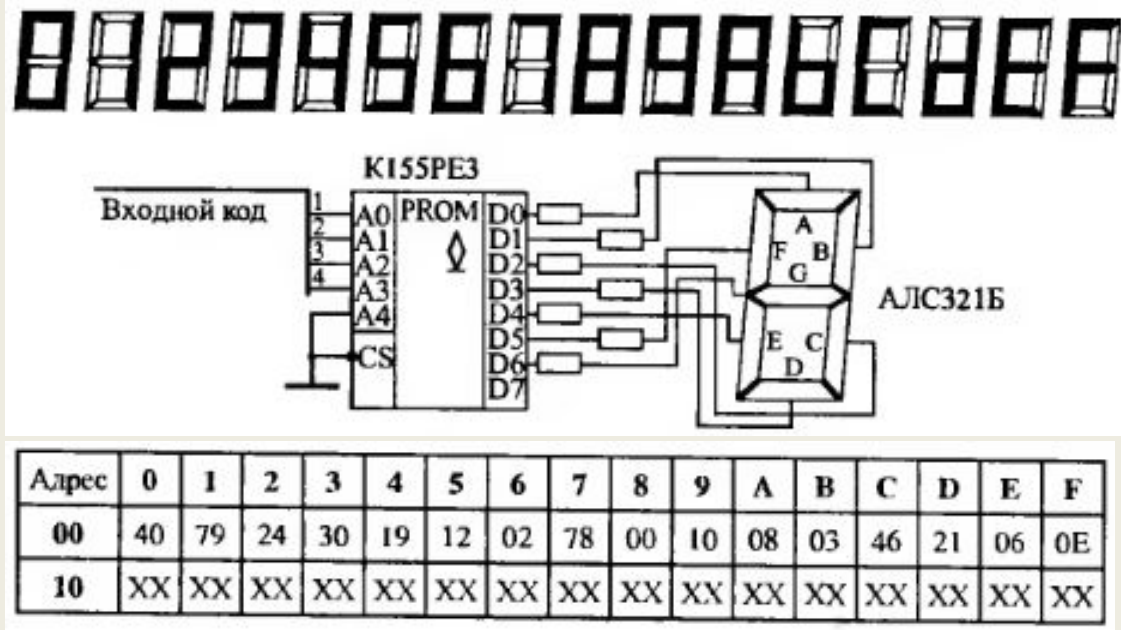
K155PE3

Входной код

1
2
3
4

A0
A1
A2
A3
A4
CS

PROM

D0
D1
D2
D3
D4
D5
D6
D7

A
F
B
G
E
C
D

АЛС321Б

| Адрес | 0 | 1 | 2 | 3 | 4 | 5 | 6 | 7 | 8 | 9 | A | B | C | D | E | F |
|---|---|---|---|---|---|---|---|---|---|---|---|---|---|---|---|---|
| 00 | 40 | 79 | 24 | 30 | 19 | 12 | 02 | 78 | 00 | 10 | 08 | 03 | 46 | 21 | 06 | 0E |
| 10 | XX | XX | XX | XX | XX | XX | XX | XX | XX | XX | XX | XX | XX | XX | XX | XX |